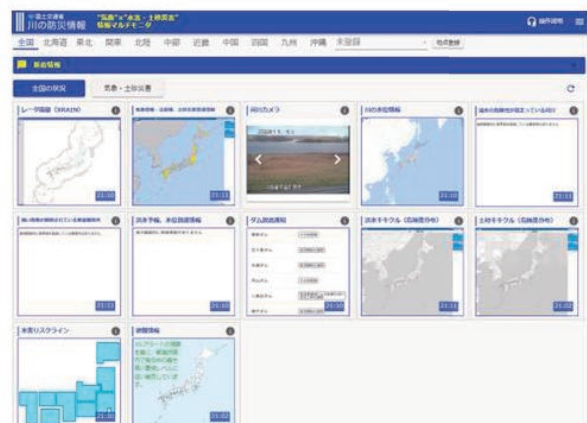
国土交通省
川の防災情報
"気象" "水害・土砂災害" 情報マルチモニタ

操作説明

全国 北海道 東北 関東 北陸 中部 近畿 中国 四国 九州 沖縄 未登録 地点登録

最新情報

全国の状況 気象・土砂災害

レーダ雨量（XRAIN）
21:10

21:11

川のカメラ

川の水位情報
21:10

氾濫の危険性が高まっている河川
21:11

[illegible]
21:11

洪水予報、水位到達情報
21:11

ダム放流通知
21:10

洪水キキクル（危険度分布）
21:11

土砂キキクル（危険度分布）
21:02

水害リスクライン
21:10

警報情報
21:02